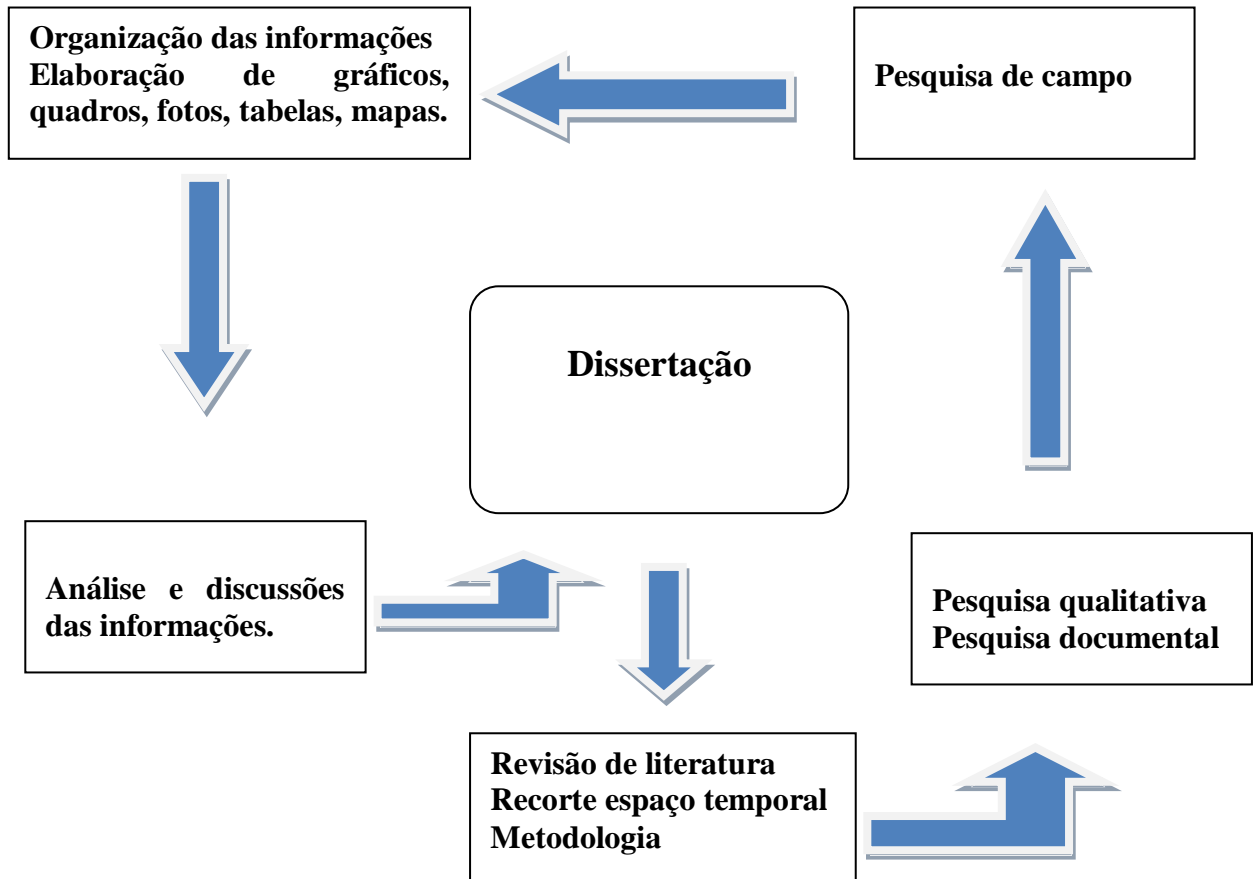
Organização das informações
Elaboração de gráficos, quadros, fotos, tabelas, mapas.

Pesquisa de campo

Dissertação

Análise e discussões das informações.

Pesquisa qualitativa
Pesquisa documental

Revisão de literatura
Recorte espaço temporal
Metodologia